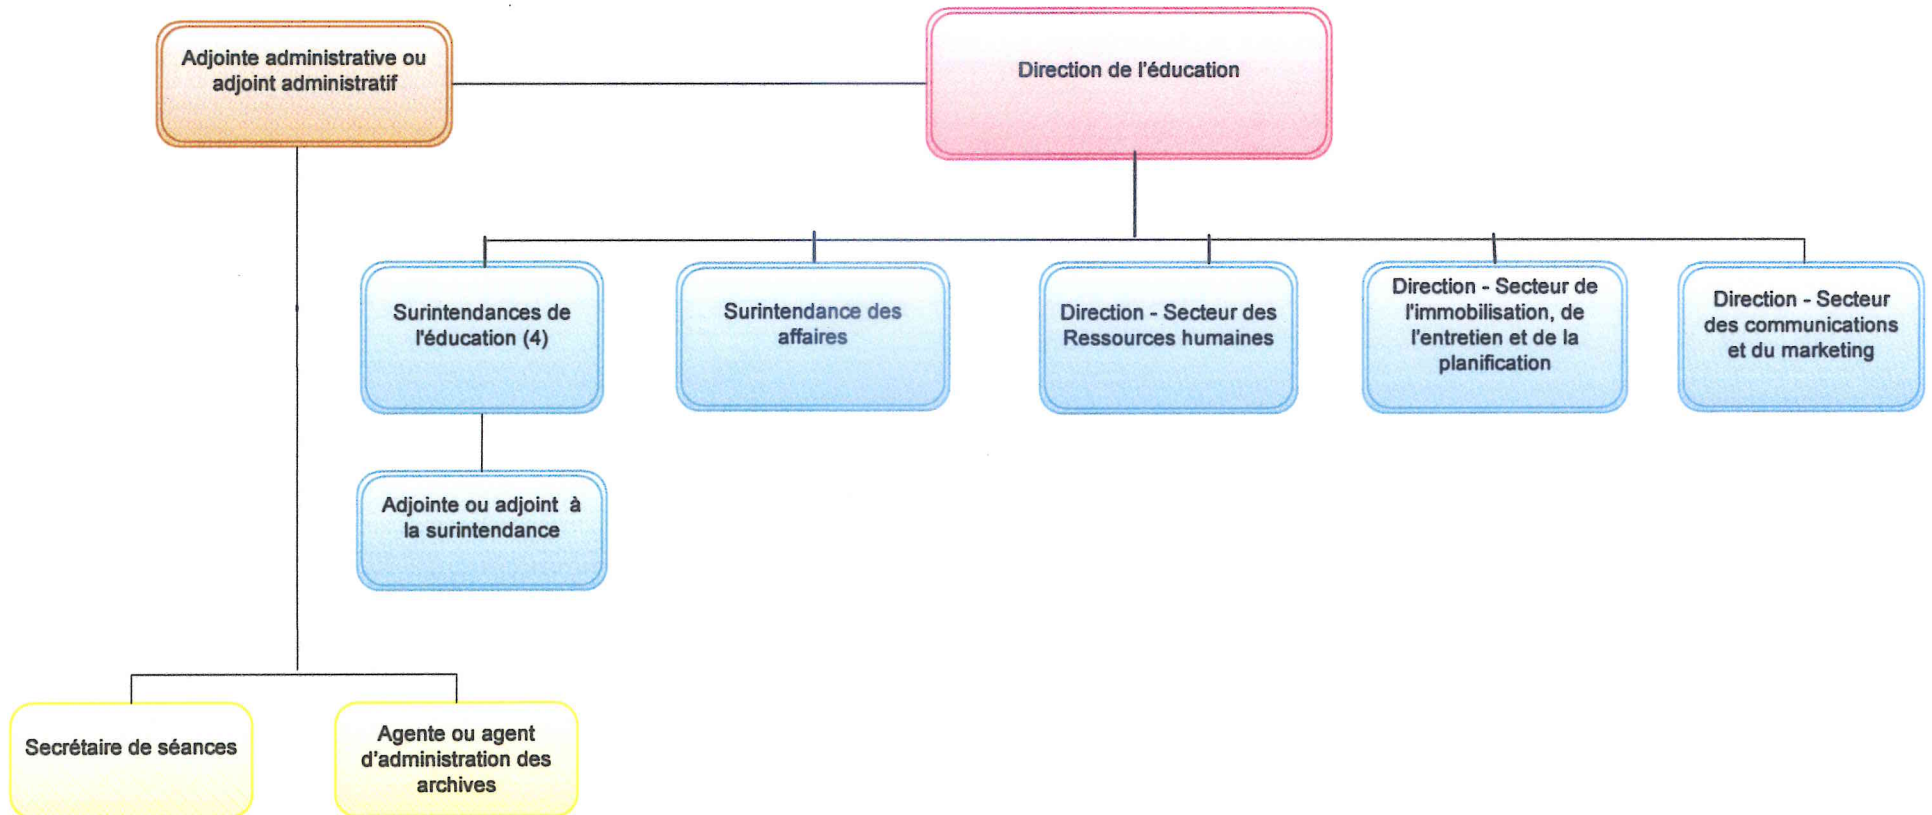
Adjointe administrative ou adjoint administratif

Direction de l'éducation

Surintendances de l'éducation (4)

Surintendance des affaires

Direction - Secteur des Ressources humaines

Direction - Secteur de l'immobilisation, de l'entretien et de la planification

Direction - Secteur des communications et du marketing

Adjointe ou adjoint à la surintendance

Secrétaire de séances

Agente ou agent d'administration des archives